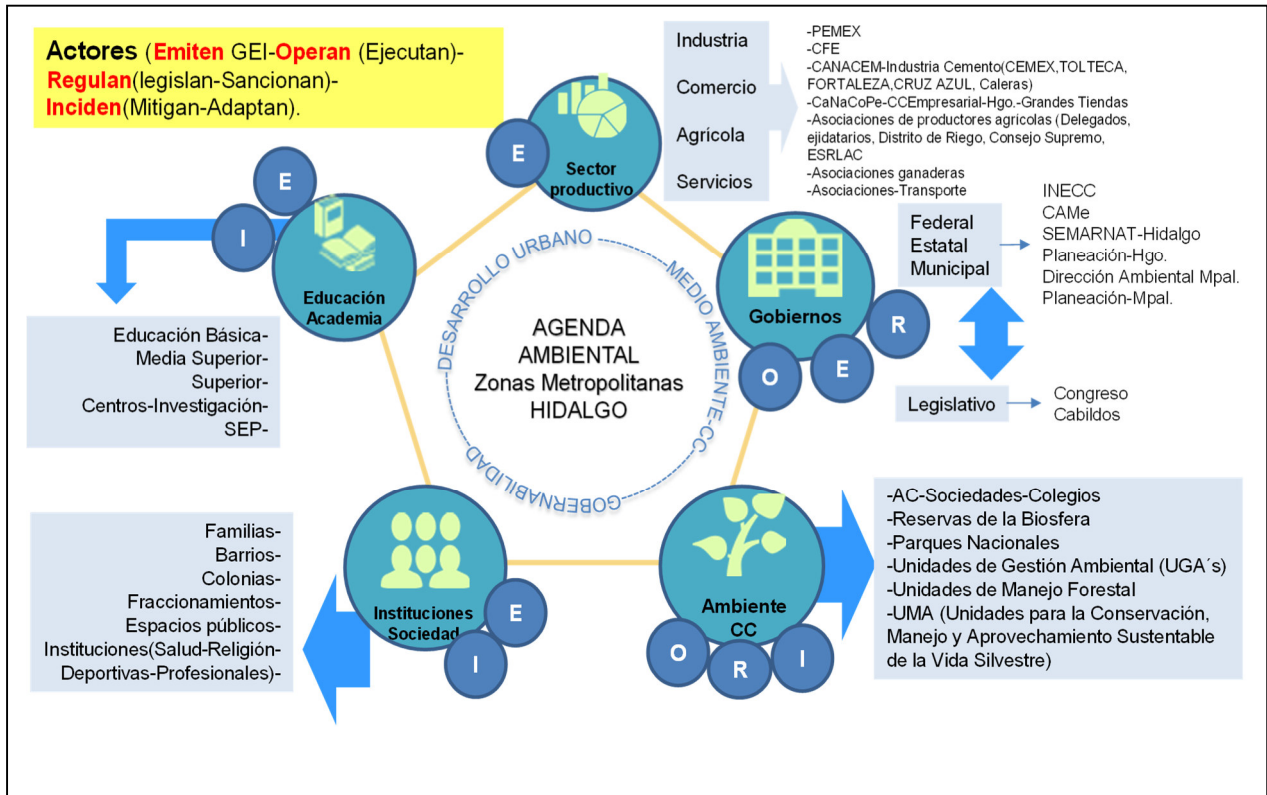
Actores (Emiten GEI-Operan (Ejecutan)-Regulan(legislan-Sancionan)-Inciden(Mitigan-Adaptan).

E
Sector productivo

Industria
Comercio
Agrícola
Servicios

-PEMEX
-CFE
-CANACEM-Industria Cemento(CEMEX,TOLTECA, FORTALEZA,CRUZ AZUL, Caleras)
-CaNaCoPe-CCEmpresarial-Hgo.-Grandes Tiendas
-Asociaciones de productores agricolas (Delegados, ejidatarios, Distrito de Riego, Consejo Supremo, ESRLAC
-Asociaciones ganaderas
-Asociaciones-Transporte

E
I
Educación Academia

Educación Básica-
Media Superior-
Superior-
Centros-Investigación-
SEP-

DESARROLLO URBANO
MEDIO AMBIENTE-CC
GOBERNABILIDAD

AGENDA AMBIENTAL
Zonas Metropolitanas
HIDALGO

Gobiernos
R
O
E

Federal
Estatal
Municipal

INECC
CAMe
SEMARNAT-Hidalgo
Planeación-Hgo.
Dirección Ambiental Mpal.
Planeación-Mpal.

Legislativo
Congreso
Cabildos

Familias-
Barrios-
Colonias-
Fraccionamientos-
Espacios públicos-
Instituciones(Salud-Religión-Deportivas-Profesionales)-

Instituciones Sociedad
E
I

Ambiente CC
O
R
I

-AC-Sociedades-Colegios
-Reservas de la Biosfera
-Parques Nacionales
-Unidades de Gestión Ambiental (UGA´s)
-Unidades de Manejo Forestal
-UMA (Unidades para la Conservación, Manejo y Aprovechamiento Sustentable de la Vida Silvestre)